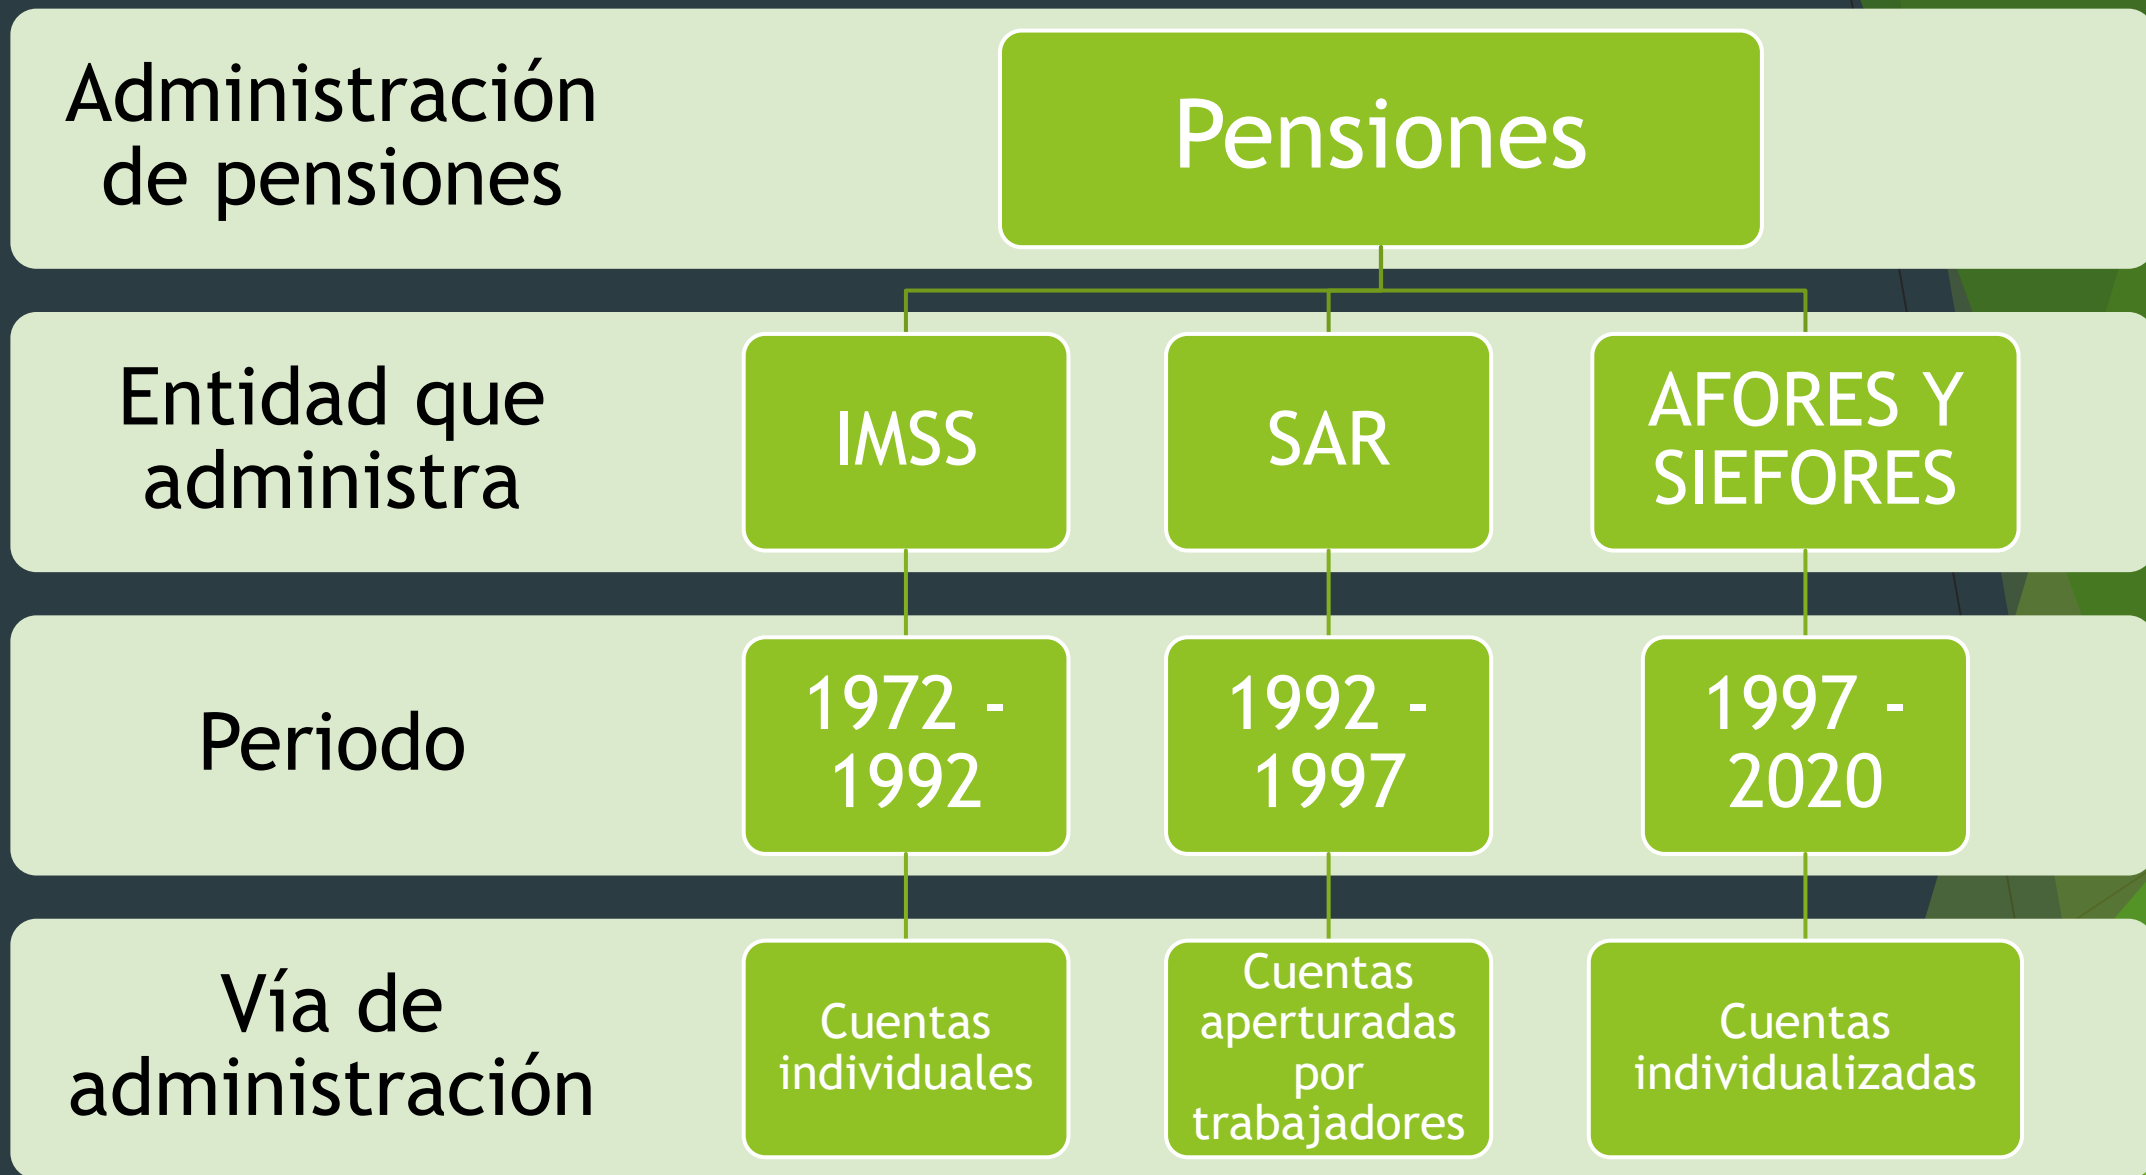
Administración de pensiones

Pensiones

Entidad que administra

IMSS

SAR

AFORES Y SIEFORES

Periodo

1972 - 1992

1992 - 1997

1997 - 2020

Vía de administración

Cuentas individuales

Cuentas aperturadas por trabajadores

Cuentas individualizadas